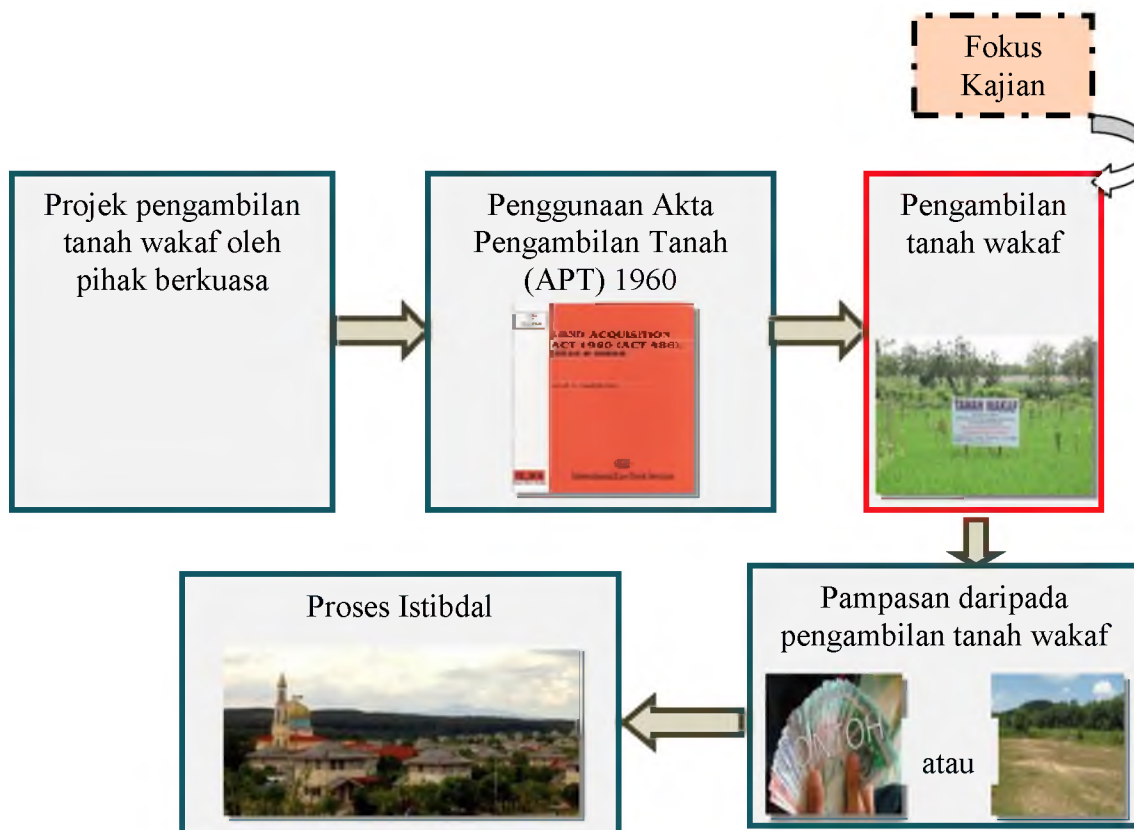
Fokus Kajian

Projek pengambilan tanah wakaf oleh pihak berkuasa

Penggunaan Akta Pengambilan Tanah (APT) 1960

LAND ACQUISITION ACT 1960 (ACT 486)

Pengambilan tanah wakaf

TANAH WAKAF

Pampasan daripada pengambilan tanah wakaf

atau

Proses Istibdal